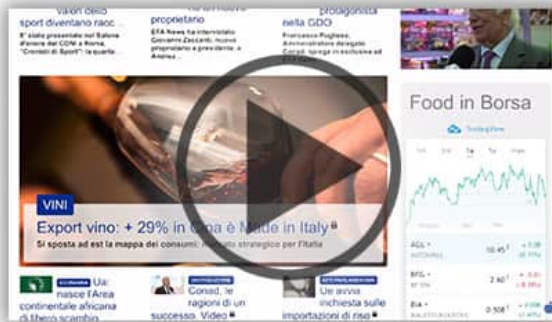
valori dello sport diventano racc...
E' stato presentato nel Salone d'onore del CONI a Roma, "Cronisti di Sport": la quarta...

proprietario
EFA News ha intervistato Giovanni Zaccaria, nuovo proprietario e presidente... e Amica...

protagonista nella GDO
Francesco Pugliese, Amministratore delegato Conad, spiega in esclusiva ad

Food in Borsa
TradingView

VINI
Export vino: + 29% in Cina è Made in Italy
Si sposta ad est la mappa dei consumi: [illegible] strategico per l'Italia

AGL
10.45
BFG
2.40
BIA
0.508

Ue: nasce l'Area continentale africana di libero scambio

Conad, le ragioni di un successo. Video

Ue avvia inchiesta sulle importazioni di riso